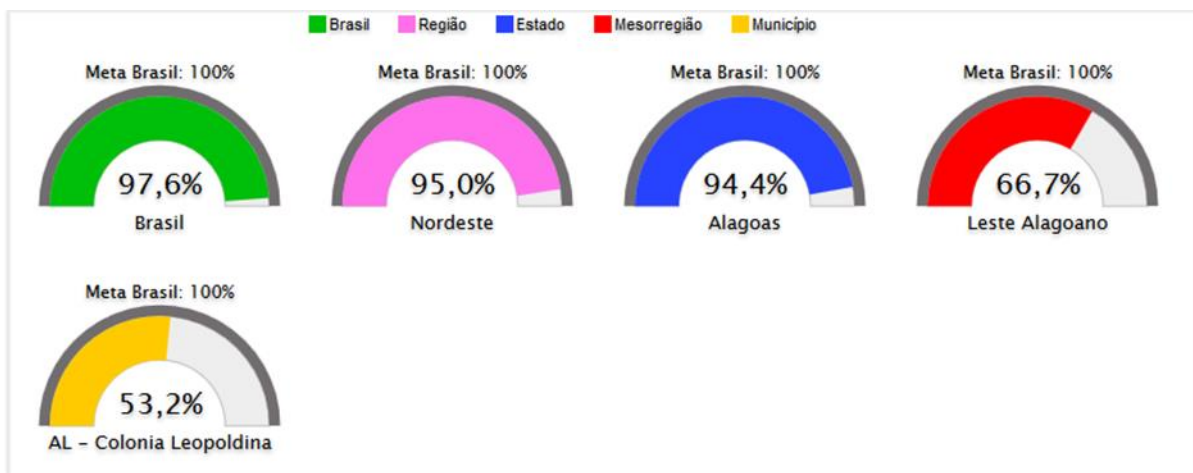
Brasil Região Estado Mesorregião Município

Meta Brasil: 100%

97,6%

Brasil

Meta Brasil: 100%

95,0%

Nordeste

Meta Brasil: 100%

94,4%

Alagoas

Meta Brasil: 100%

66,7%

Leste Alagoano

Meta Brasil: 100%

53,2%

AL - Colonia Leopoldina